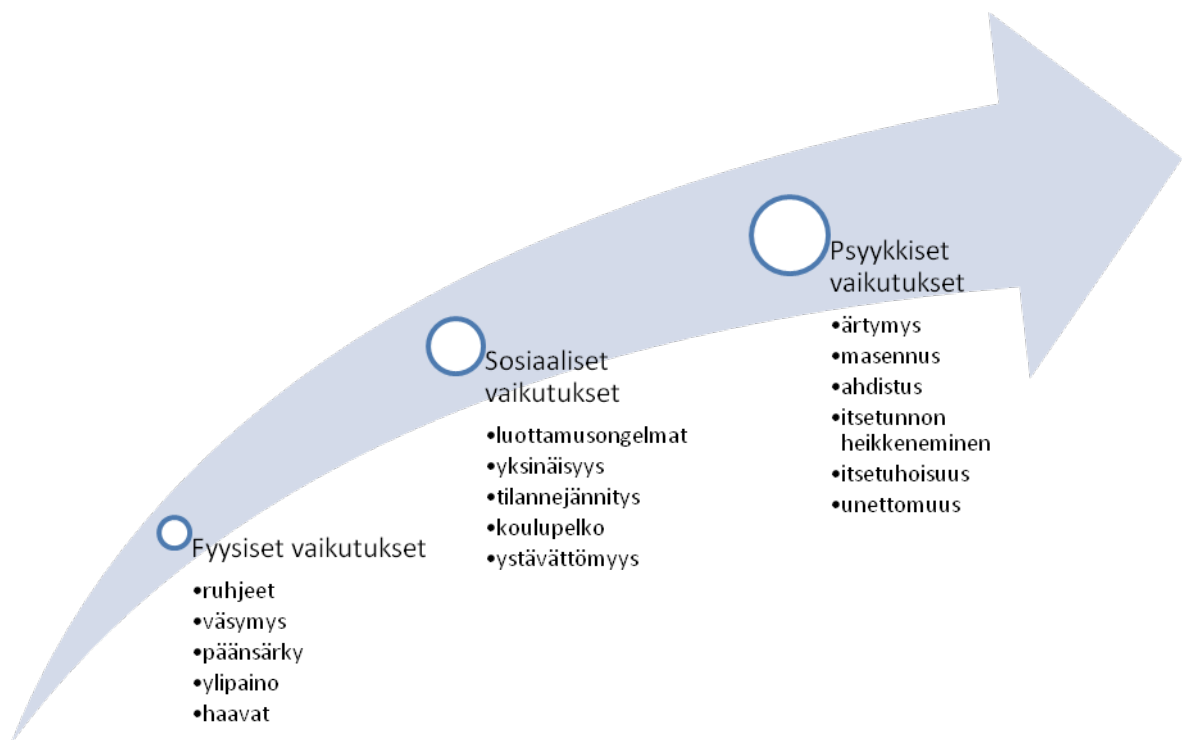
Fyysiset vaikutukset
•ruhjeet
•väsymys
•päänsärky
•ylipaino
•haavat

Sosiaaliset vaikutukset
•luottamusongelmat
•yksinäisyys
•tilannejännitys
•koulupelko
•ystävättömyys

Psyykkiset vaikutukset
•ärtymys
•masennus
•ahdistus
•itsetunnon heikkeneminen
•itsetuhoisuus
•unettomuus